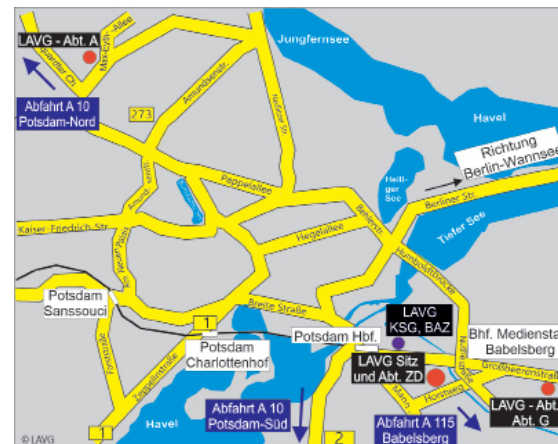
LAVG - Abt. A
Max-Eyth-Allee
Abfahrt A 10
Potsdam-Nord
Amundsenstr.
273
Nedlitzer Str.
Jungfernsee
Havel
Richtung
Berlin-Wannsee
Pappelallee
Heili-
ger
See
Berliner Str.
Tiefer See
Kaiser-Friedrich-Str.
Hegelallee
Behlertstr.
Humboldtbrücke
Potsdam
Sanssouci
Breite Straße
1
Potsdam
Charlottenhof
Potsdam Hbf.
LAVG
KSG, BAZ
Bhf. Medienstadt
Babelsberg
LAVG Sitz
und Abt. ZD
Großbeerenstraße
Horstweg
LAVG - Abt.
Abt. G
Havel
Abfahrt A 10
Potsdam-Süd
2
Abfahrt A 115
Babelsberg
1
© LAVG